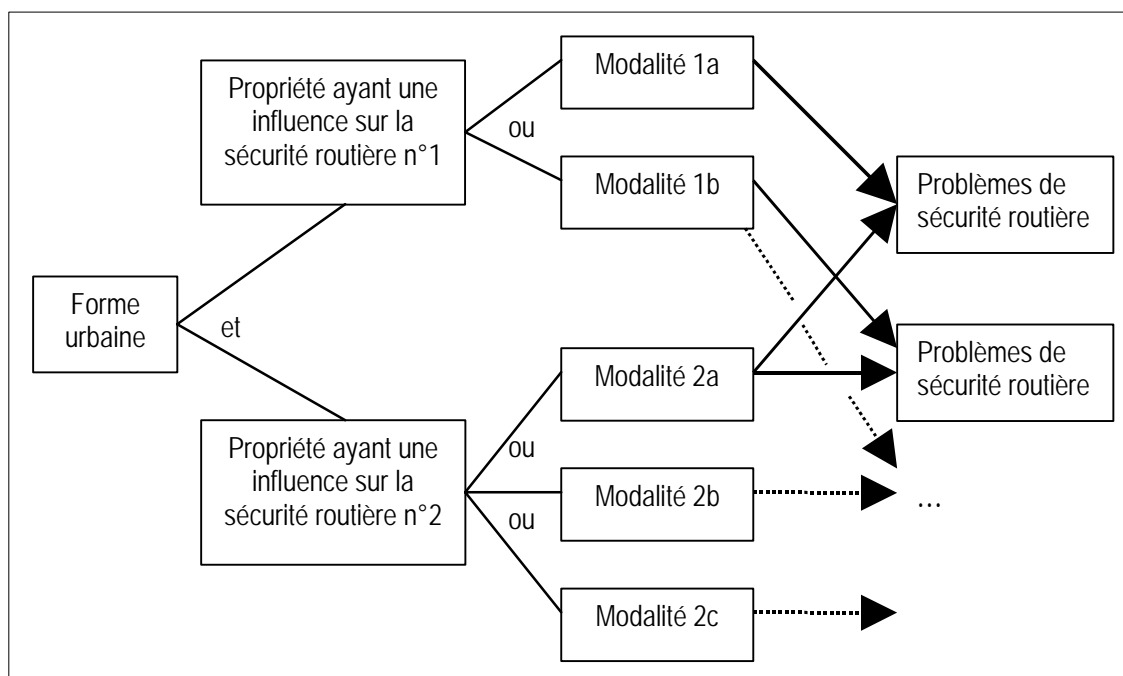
Forme urbaine

et

Propriété ayant une influence sur la sécurité routière n°1

ou

Modalité 1a

Modalité 1b

Propriété ayant une influence sur la sécurité routière n°2

ou

ou

Modalité 2a

Modalité 2b

Modalité 2c

Problèmes de sécurité routière

Problèmes de sécurité routière

…